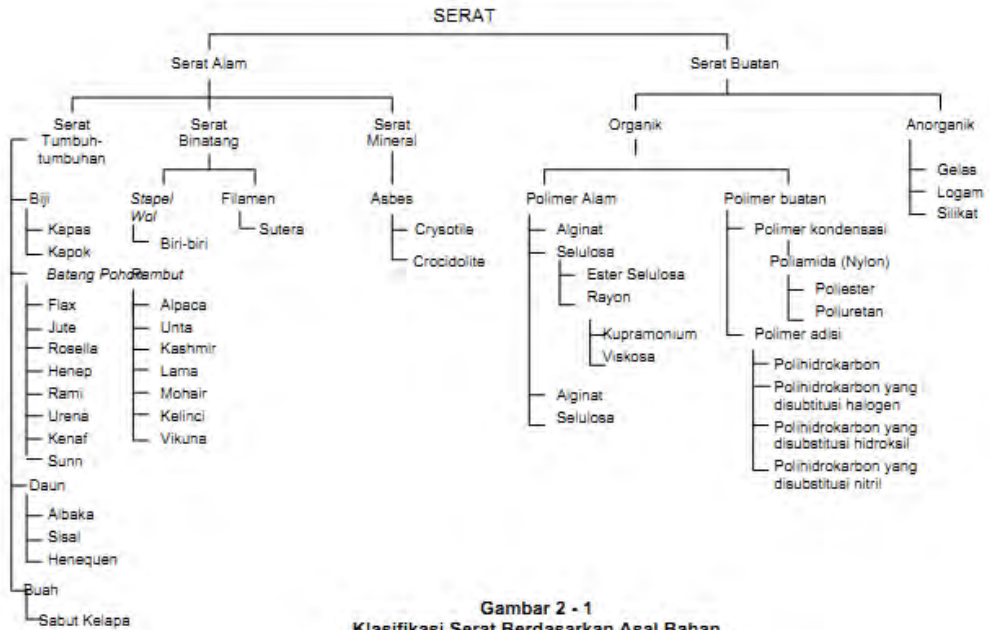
SERAT

Serat Alam

Serat Buatan

Serat Tumbuh-tumbuhan

Biji
Kapas
Kapok

Batang Pohon
Flax
Jute
Rosella
Henep
Rami
Urena
Kenaf
Sunn

Daun
Albaka
Sisal
Henequen

Buah
Sabut Kelapa

Serat Binatang

Stapel Wol
Biri-biri

Rambut
Alpaca
Unta
Kashmir
Lama
Mohair
Kelinci
Vikuna

Filamen
Sutera

Serat Mineral

Asbes
Crysotile
Crocidolite

Organik

Polimer Alam
Alginat
Selulosa
Ester Selulosa
Rayon
Kupramonium
Viskosa
Alginat
Selulosa

Polimer buatan
Polimer kondensasi
Poliamida (Nylon)
Poliester
Poliuretan
Polimer adisi
Polihidrokarbon
Polihidrokarbon yang disubtitusi halogen
Polihidrokarbon yang disubtitusi hidroksil
Polihidrokarbon yang disubtitusi nitril

Anorganik
Gelas
Logam
Silikat

Gambar 2 - 1
Klasifikasi Serat Berdasarkan Asal Bahan